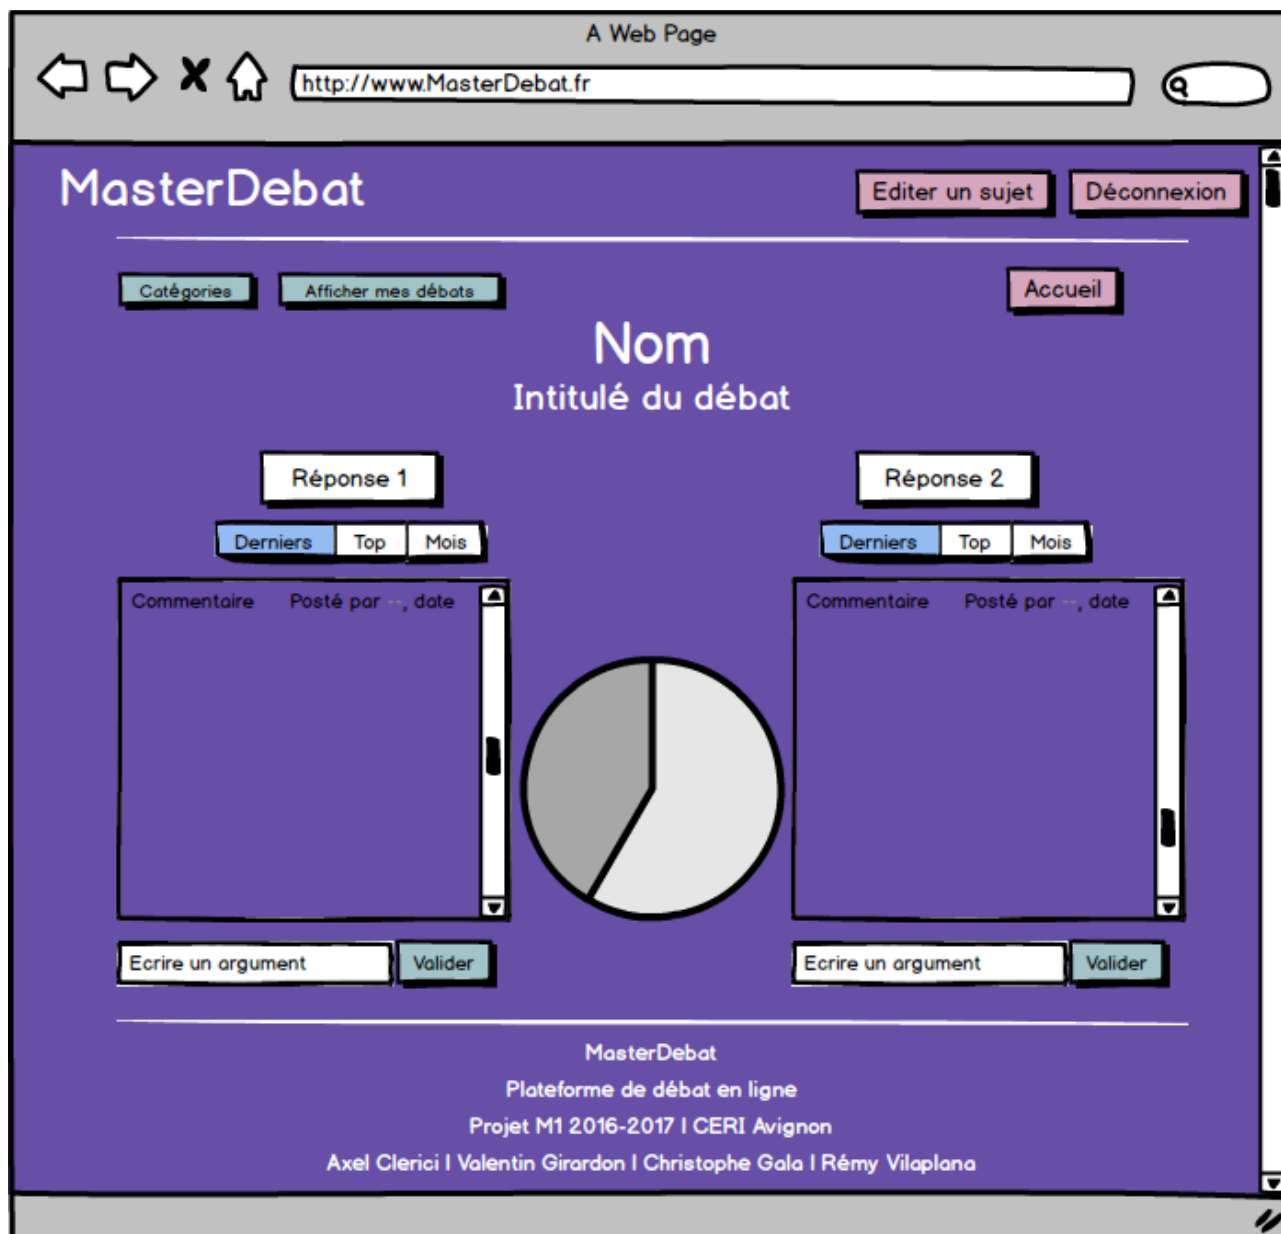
A Web Page

http://www.MasterDebat.fr

MasterDebat

Editer un sujet

Déconnexion

Catégories

Afficher mes débats

Accueil

Nom

Intitulé du débat

Réponse 1

Derniers | Top | Mois

Commentaire Posté par --, date

Ecrire un argument

Valider

Réponse 2

Derniers | Top | Mois

Commentaire Posté par --, date

Ecrire un argument

Valider

MasterDebat

Plateforme de débat en ligne

Projet M1 2016-2017 I CERI Avignon

Axel Clerici I Valentin Girardon I Christophe Gala I Rémy Vilaplana